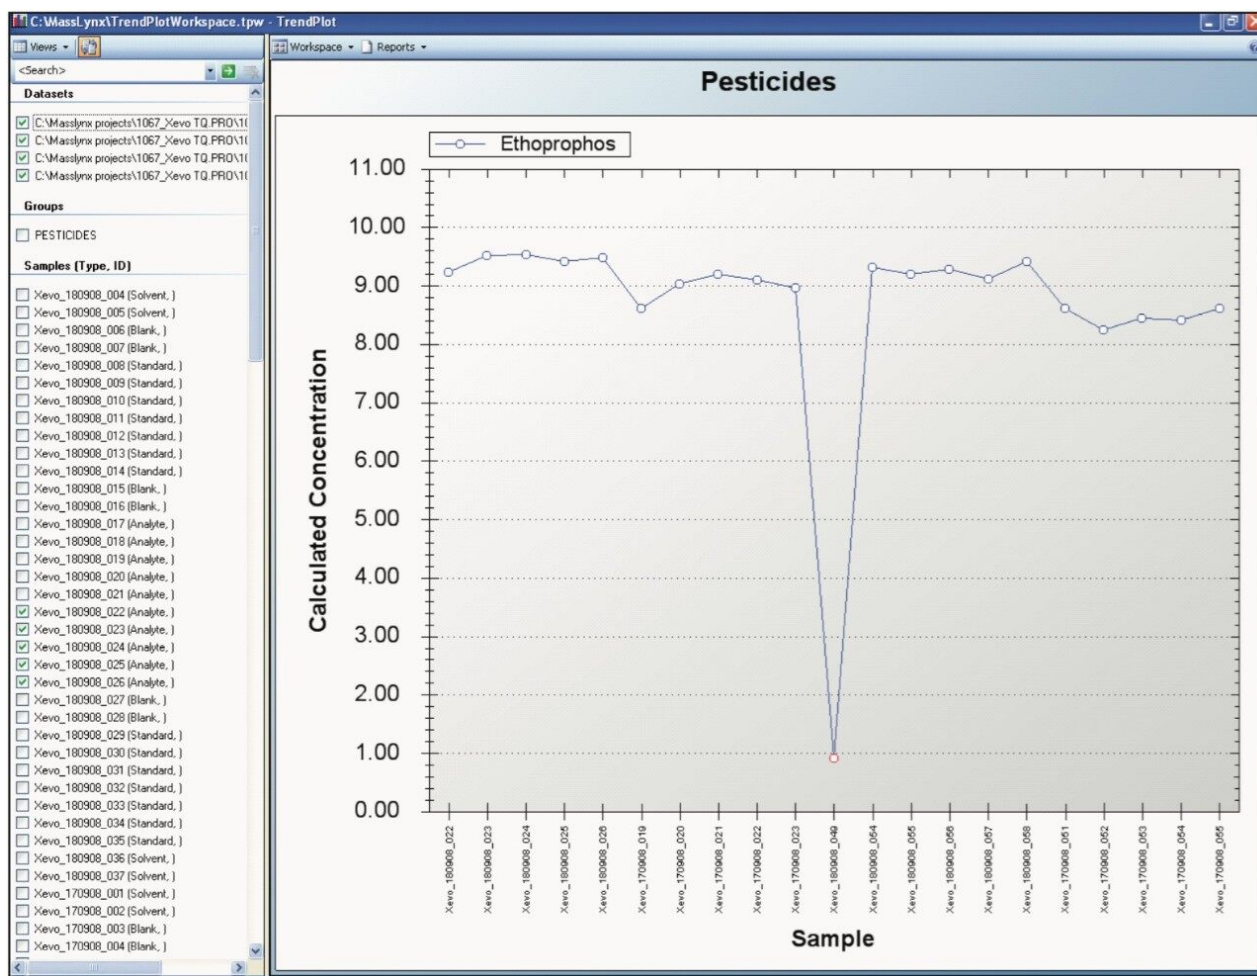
C:\MassLynx\TrendPlotWorkspace.tpw - TrendPlot

Views

<Search>

Datasets

C:\Masslynx projects\1067_Xevo TQ.PRO\1(
C:\Masslynx projects\1067_Xevo TQ.PRO\1(
C:\Masslynx projects\1067_Xevo TQ.PRO\1(
C:\Masslynx projects\1067_Xevo TQ.PRO\1(

Groups

PESTICIDES

Samples (Type, ID)

Xevo_180908_004 (Solvent, )
Xevo_180908_005 (Solvent, )
Xevo_180908_006 (Blank, )
Xevo_180908_007 (Blank, )
Xevo_180908_008 (Standard, )
Xevo_180908_009 (Standard, )
Xevo_180908_010 (Standard, )
Xevo_180908_011 (Standard, )
Xevo_180908_012 (Standard, )
Xevo_180908_013 (Standard, )
Xevo_180908_014 (Standard, )
Xevo_180908_015 (Blank, )
Xevo_180908_016 (Blank, )
Xevo_180908_017 (Analyte, )
Xevo_180908_018 (Analyte, )
Xevo_180908_019 (Analyte, )
Xevo_180908_020 (Analyte, )
Xevo_180908_021 (Analyte, )
Xevo_180908_022 (Analyte, )
Xevo_180908_023 (Analyte, )
Xevo_180908_024 (Analyte, )
Xevo_180908_025 (Analyte, )
Xevo_180908_026 (Analyte, )
Xevo_180908_027 (Blank, )
Xevo_180908_028 (Blank, )
Xevo_180908_029 (Standard, )
Xevo_180908_030 (Standard, )
Xevo_180908_031 (Standard, )
Xevo_180908_032 (Standard, )
Xevo_180908_033 (Standard, )
Xevo_180908_034 (Standard, )
Xevo_180908_035 (Standard, )
Xevo_180908_036 (Solvent, )
Xevo_180908_037 (Solvent, )
Xevo_170908_001 (Solvent, )
Xevo_170908_002 (Solvent, )
Xevo_170908_003 (Blank, )
Xevo_170908_004 (Blank, )

Workspace Reports

Pesticides

Ethoprophos

Calculated Concentration

11.00
10.00
9.00
8.00
7.00
6.00
5.00
4.00
3.00
2.00
1.00
0.00

Xevo_180908_022
Xevo_180908_023
Xevo_180908_024
Xevo_180908_025
Xevo_180908_026
Xevo_170908_019
Xevo_170908_020
Xevo_170908_021
Xevo_170908_022
Xevo_170908_023
Xevo_180908_049
Xevo_180908_054
Xevo_180908_055
Xevo_180908_056
Xevo_180908_057
Xevo_180908_058
Xevo_170908_051
Xevo_170908_052
Xevo_170908_053
Xevo_170908_054
Xevo_170908_055

Sample